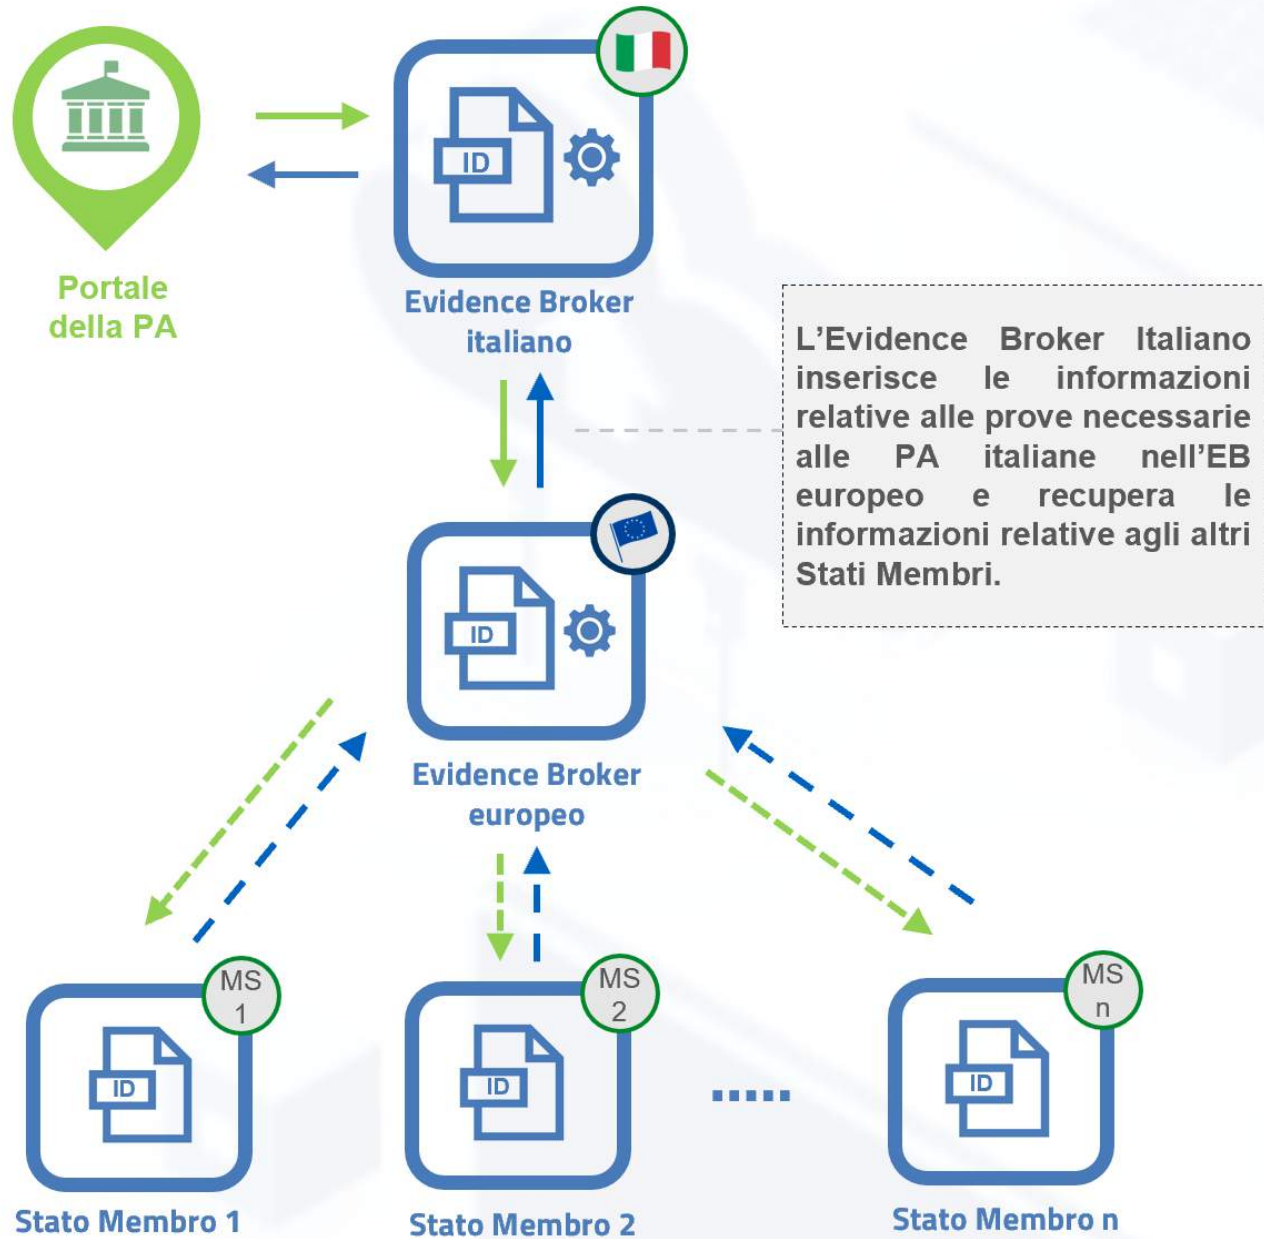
Portale della PA

ID

Evidence Broker italiano

L’Evidence Broker Italiano inserisce le informazioni relative alle prove necessarie alle PA italiane nell’EB europeo e recupera le informazioni relative agli altri Stati Membri.

ID

Evidence Broker europeo

MS 1

ID

Stato Membro 1

MS 2

ID

Stato Membro 2

.....

MS n

ID

Stato Membro n